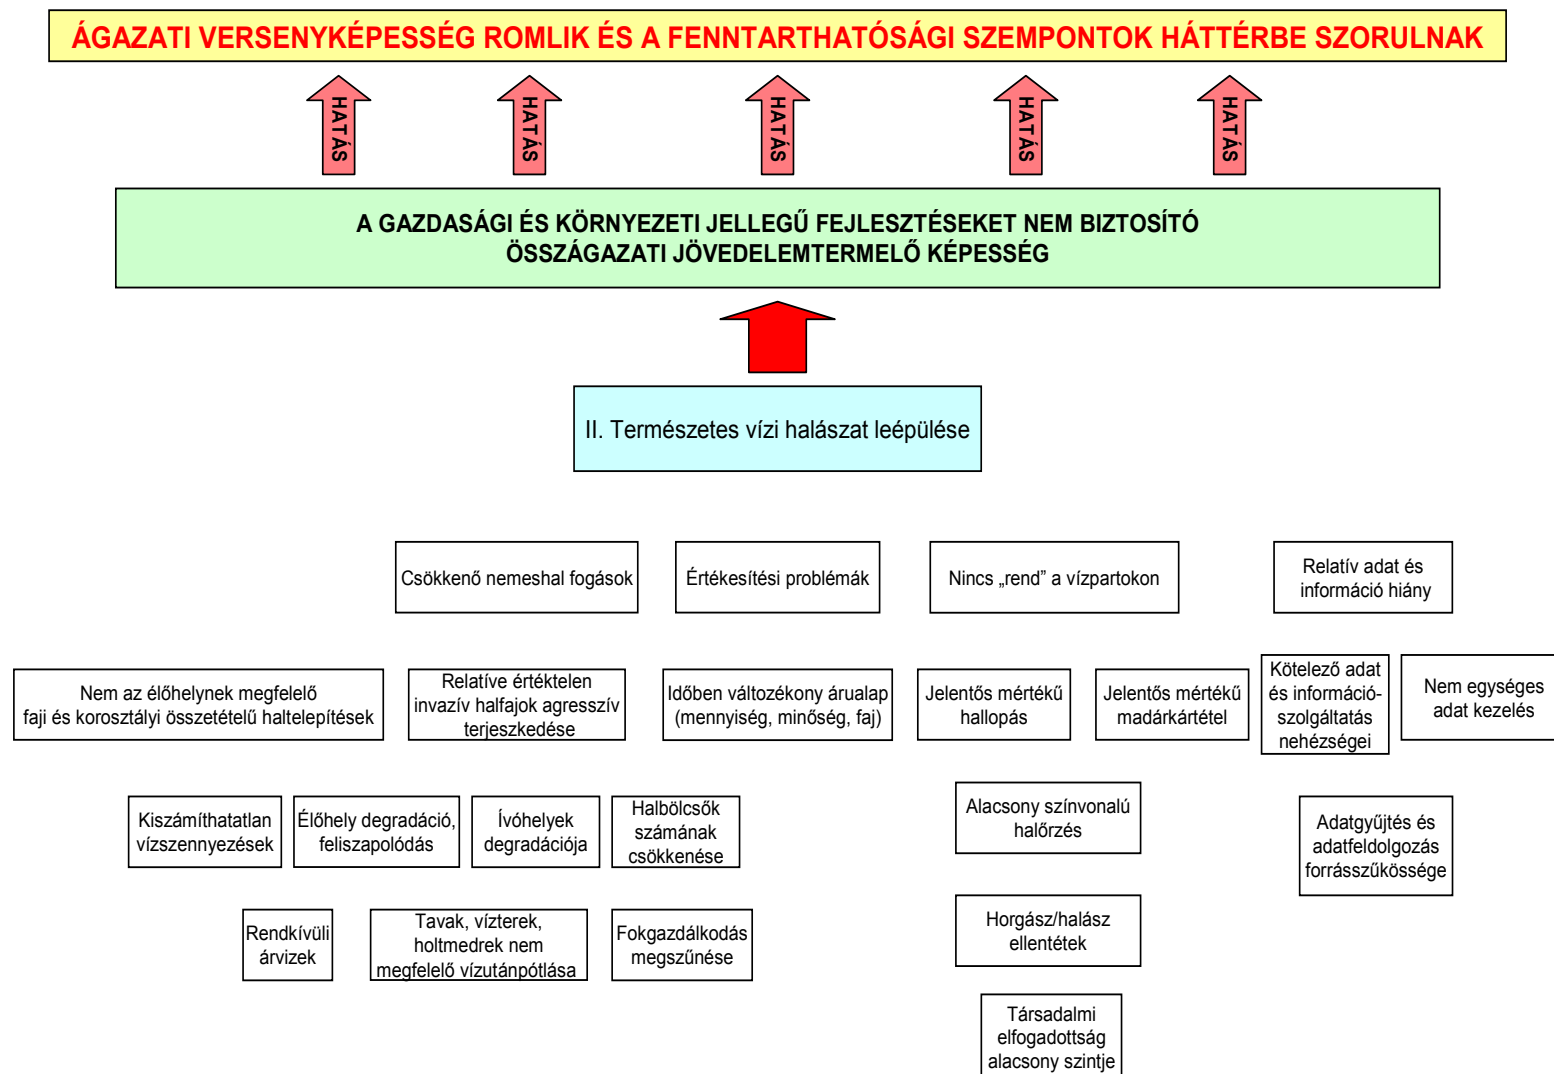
ÁGAZATI VERSENYKÉPESSÉG ROMLIK ÉS A FENNTARTHATÓSÁGI SZEMPONTOK HÁTTÉRBE SZORULNAK

HATÁS

HATÁS

HATÁS

HATÁS

HATÁS

A GAZDASÁGI ÉS KÖRNYEZETI JELLEGŰ FEJLESZTÉSEKET NEM BIZTOSÍTÓ ÖSSZÁGAZATI JÖVEDELEMTERMELŐ KÉPESSÉG

II. Természetes vízi halászat leépülése

Csökkenő nemeshal fogások

Értékesítési problémák

Nincs „rend” a vízpartokon

Relatív adat és információ hiány

Nem az élőhelynek megfelelő faji és korosztályi összetételű haltelepítések

Relatíve értéktelen invazív halfajok agresszív terjeszkedése

Időben változékony árualap (mennyiség, minőség, faj)

Jelentős mértékű hallopás

Jelentős mértékű madárkártétel

Kötelező adat és információ-szolgáltatás nehézségei

Nem egységes adat kezelés

Kiszámíthatatlan vízszennyezések

Élőhely degradáció, feliszapolódás

Ívóhelyek degradációja

Halbölcsők számának csökkenése

Alacsony színvonalú halőrzés

Adatgyűjtés és adatfeldolgozás forrásszűkössége

Rendkívüli árvizek

Tavak, vízterek, holtmedrek nem megfelelő vízutánpótlása

Fokgazdálkodás megszűnése

Horgász/halász ellentétek

Társadalmi elfogadottság alacsony szintje